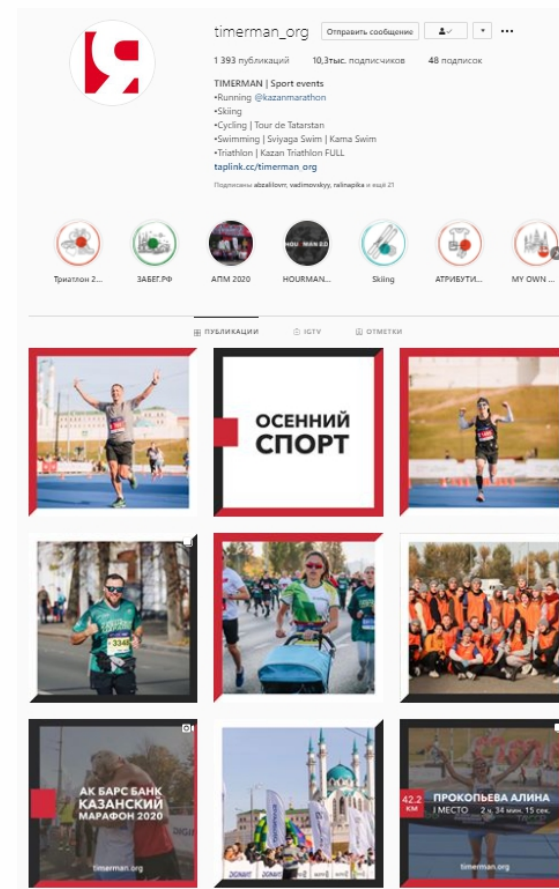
timerman_org Отправить сообщение

1 393 публикаций 10,3тыс. подписчиков 48 подписок

TIMERMAN | Sport events
•Running @kazanmarathon
•Skiing
•Cycling | Tour de Tatarstan
•Swimming | Sviyaga Swim | Kama Swim
•Triathlon | Kazan Triathlon FULL
taplink.cc/timerman_org

Подписаны abzalilovrr, vadimovskyy, ralinapika и ещё 21

Триатлон 2... ЗАБЕГ.РФ АПМ 2020 HOURMAN... Skiing АТРИБУТИ... MY OWN ...

ПУБЛИКАЦИИ IGTV ОТМЕТКИ

ОСЕННИЙ СПОРТ

АК БАРС БАНК КАЗАНСКИЙ МАРАФОН 2020
timerman.org

42.2 КМ ПРОКОПЬЕВА АЛИНА I МЕСТО 2 ч. 34 мин. 15 сек.
timerman.org